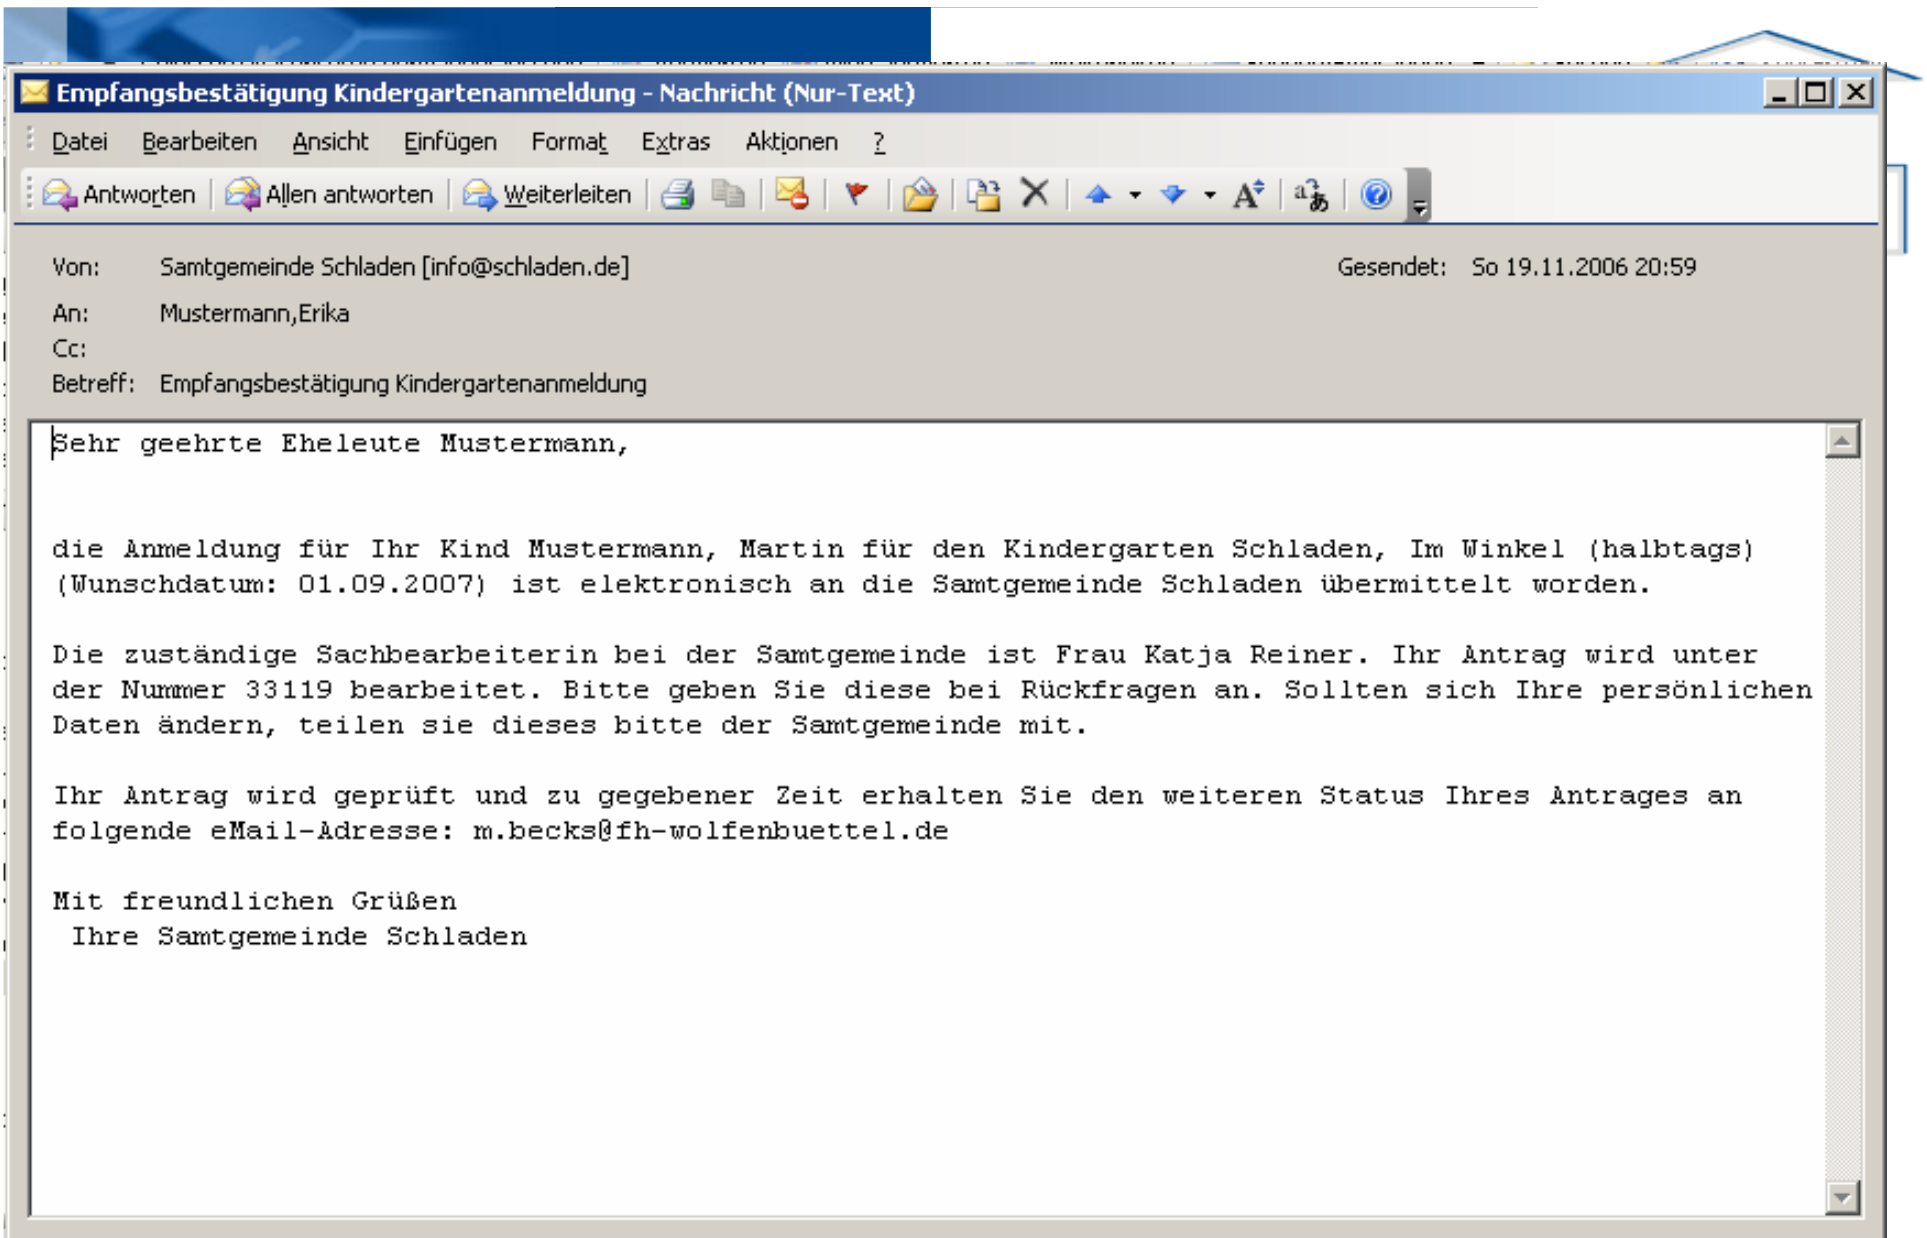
Empfangsbestätigung Kindergartenanmeldung - Nachricht (Nur-Text)

Datei Bearbeiten Ansicht Einfügen Format Extras Aktionen ?

Antworten Allen antworten Weiterleiten

Von: Samtgemeinde Schladen [info@schladen.de] Gesendet: So 19.11.2006 20:59
An: Mustermann,Erika
Cc:
Betreff: Empfangsbestätigung Kindergartenanmeldung

Sehr geehrte Eheleute Mustermann,

die Anmeldung für Ihr Kind Mustermann, Martin für den Kindergarten Schladen, Im Winkel (halbtags) (Wunschdatum: 01.09.2007) ist elektronisch an die Samtgemeinde Schladen übermittelt worden.

Die zuständige Sachbearbeiterin bei der Samtgemeinde ist Frau Katja Reiner. Ihr Antrag wird unter der Nummer 33119 bearbeitet. Bitte geben Sie diese bei Rückfragen an. Sollten sich Ihre persönlichen Daten ändern, teilen sie dieses bitte der Samtgemeinde mit.

Ihr Antrag wird geprüft und zu gegebener Zeit erhalten Sie den weiteren Status Ihres Antrages an folgende eMail-Adresse: m.becks@fh-wolfenbuettel.de

Mit freundlichen Grüßen
Ihre Samtgemeinde Schladen